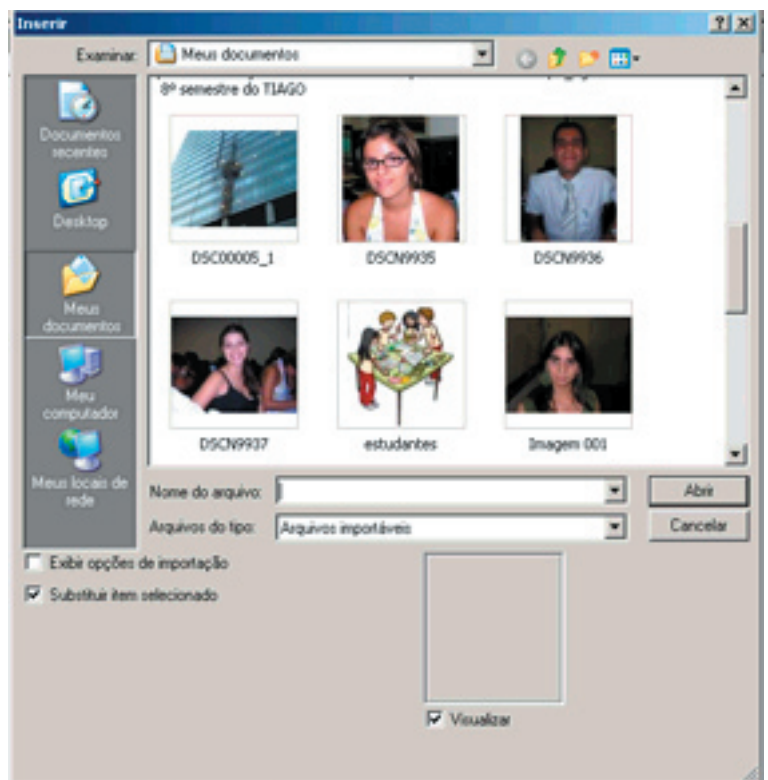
Inserir

?

Examinar: Meus documentos

Documentos recentes

Desktop

Meus documentos

Meu computador

Meus locais de rede

8º semestre do TIAGO

DSC00005_1

DSCN9935

DSCN9936

DSCN9937

estudantes

Imagem 001

Nome do arquivo:

Abrir

Arquivos do tipo: Arquivos importáveis

Cancelar

Exibir opções de importação

Substituir item selecionado

Visualizar